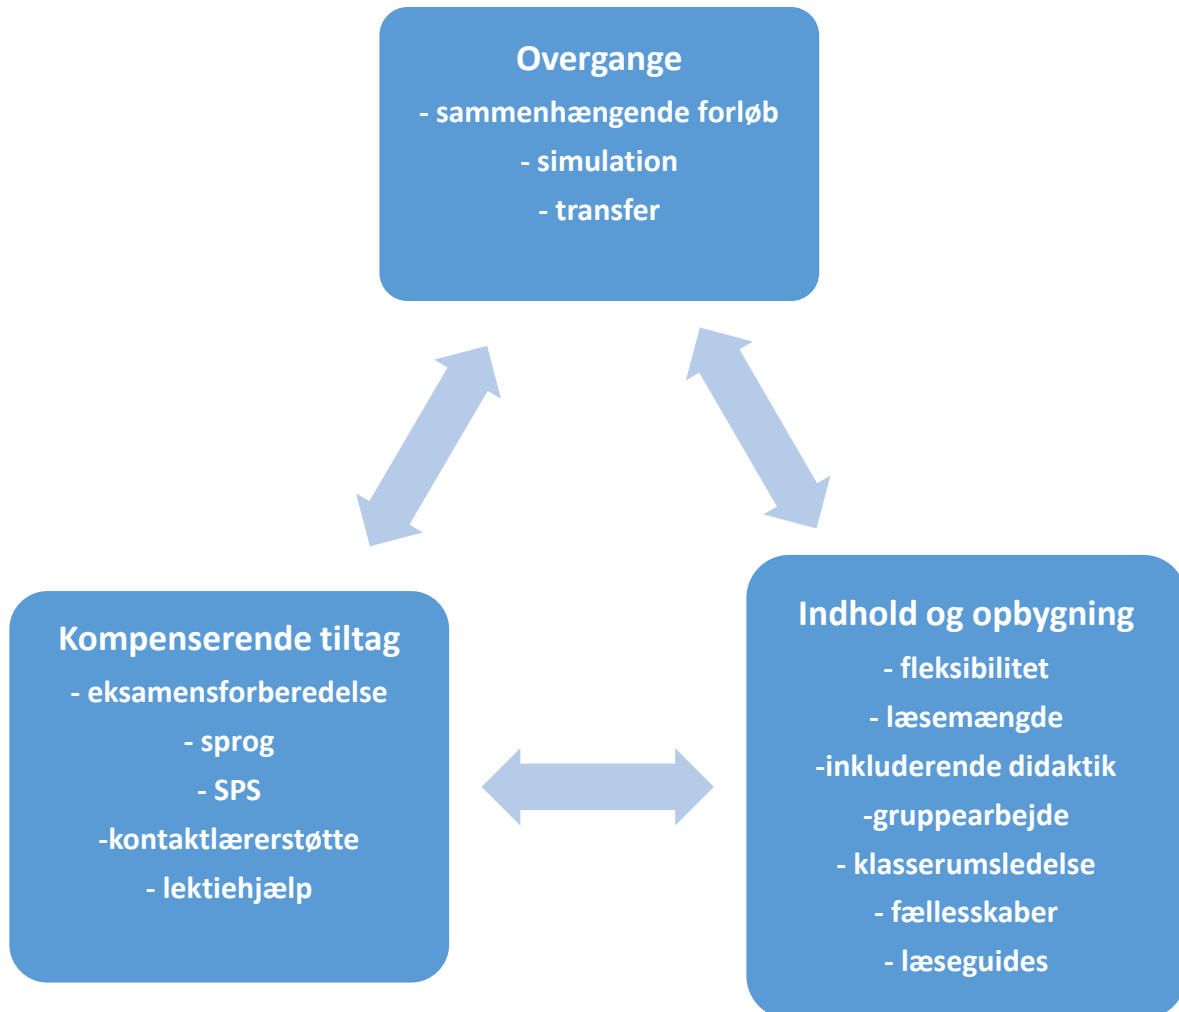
Overgange
- sammenhængende forløb
- simulation
- transfer

Kompenserende tiltag
- eksamensforberedelse
- sprog
- SPS
-kontaktlærerstøtte
- lektiehjælp

Indhold og opbygning
- fleksibilitet
- læsemængde
-inkluderende didaktik
-gruppearbejde
- klasserumsledelse
- fællesskaber
- læseguides